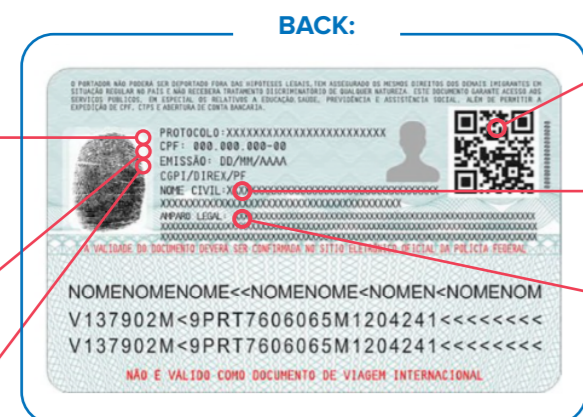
BACK:

O PORTADOR NÃO PODERÁ SER DEPORTADO FORA DAS HIPÓTESES LEGAIS, TEM ASSEGURADO OS MESMOS DIREITOS DOS DEMAIS IMIGRANTES EM SITUAÇÃO REGULAR NO PAÍS E NÃO RECEBERÁ TRATAMENTO DISCRIMINATÓRIO DE QUALQUER NATUREZA. ESTE DOCUMENTO GARANTE ACESSO AOS SERVIÇOS PÚBLICOS, EM ESPECIAL OS RELATIVOS À EDUCAÇÃO, SAÚDE, PREVIDÊNCIA E ASSISTÊNCIA SOCIAL, ALÉM DE PERMITIR A EXPEDIÇÃO DE CPF, CTPS E ABERTURA DE CONTA BANCÁRIA.

PROTOCOLO:XXXXXXXXXXXXXXXXXXXXXXX
CPF: 000.000.000-00
EMISSÃO: DD/MM/AAAA
CGPI/DIREX/PF
NOME CIVIL:XXXXXXXXXXXXXXXXXXXXXXXXXXXXXXXXXXXXXXX
XXXXXXXXXXXXXXXXXXXXXXXXXXXXXXXXXXXXXXXX
AMPARO LEGAL: XXXXXXXXXXXXXXXXXXXXXXXXXXXXXXXXXXXXXXXX
XXXXXXXXXXXXXXXXXXXXXXXXXXXXXXXXXXXXXXXXXXXXXXXX
A VALIDADE DO DOCUMENTO DEVERÁ SER CONFIRMADA NO SÍTIO ELETRÔNICO OFICIAL DA POLÍCIA FEDERAL

NOMENOMENOME<<NOMENOME<NOMEN<NOMENOM
V137902M<9PRT7606065M1204241<<<<<<<<
V137902M<9PRT7606065M1204241<<<<<<<<
NÃO É VÁLIDO COMO DOCUMENTO DE VIAGEM INTERNACIONAL